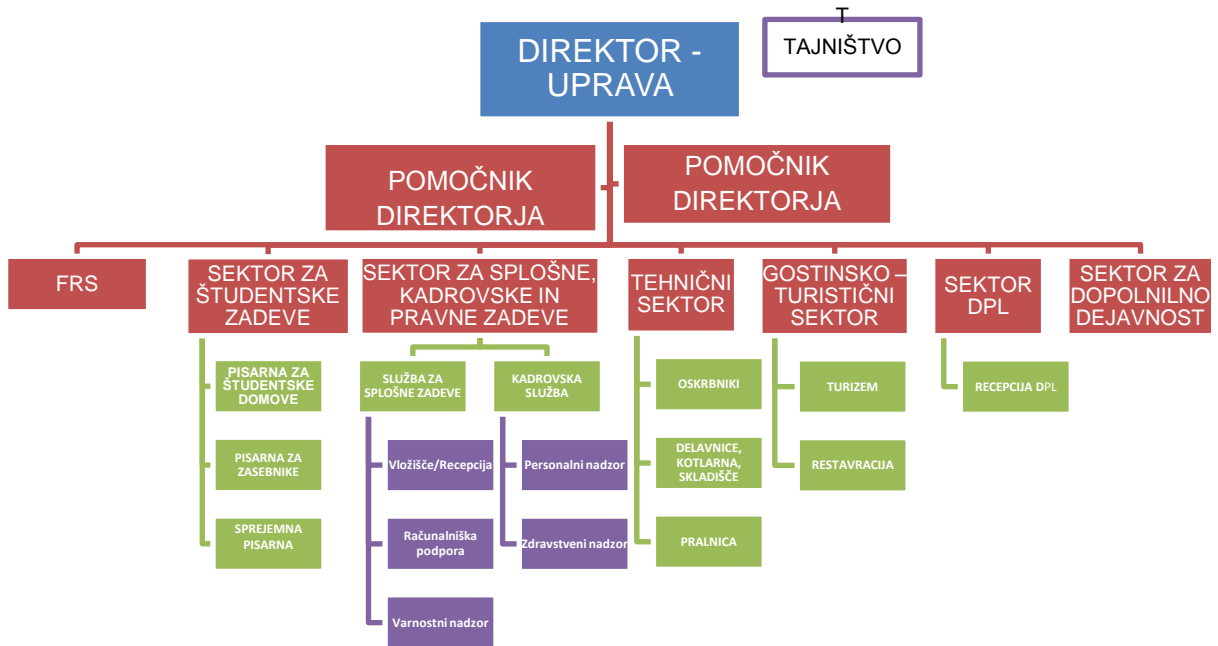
T
TAJNIŠTVO

DIREKTOR - UPRAVA

POMOČNIK DIREKTORJA

POMOČNIK DIREKTORJA

FRS

SEKTOR ZA ŠTUDENTSKE ZADEVE

PISARNA ZA ŠTUDENTSKE DOMOVE

PISARNA ZA ZASEBNIKE

SPREJEMNA PISARNA

SEKTOR ZA SPLOŠNE, KADROVSKE IN PRAVNE ZADEVE

SLUŽBA ZA SPLOŠNE ZADEVE

Vložišče/Recepcija

Računalniška podpora

Varnostni nadzor

KADROVSKA SLUŽBA

Personalni nadzor

Zdravstveni nadzor

TEHNIČNI SEKTOR

OSKRBNIKI

DELAVNICE, KOTLARNA, SKLADIŠČE

PRALNICA

GOSTINSKO – TURISTIČNI SEKTOR

TURIZEM

RESTAVRACIJA

SEKTOR DPL

RECEPCIJA DPL

SEKTOR ZA DOPOLNILNO DEJAVNOST